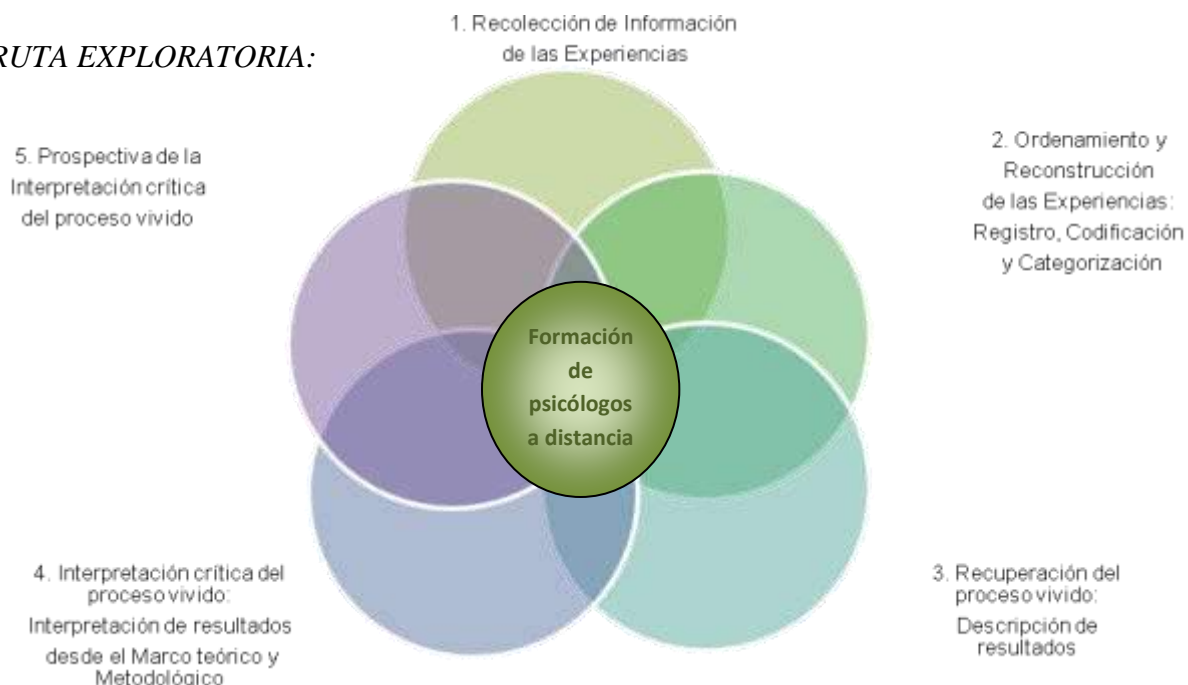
RUTA EXPLORATORIA:

1. Recolección de Información de las Experiencias

5. Prospectiva de la Interpretación crítica del proceso vivido

2. Ordenamiento y Reconstrucción de las Experiencias: Registro, Codificación y Categorización

Formación de psicólogos a distancia

4. Interpretación crítica del proceso vivido: Interpretación de resultados desde el Marco teórico y Metodológico

3. Recuperación del proceso vivido: Descripción de resultados